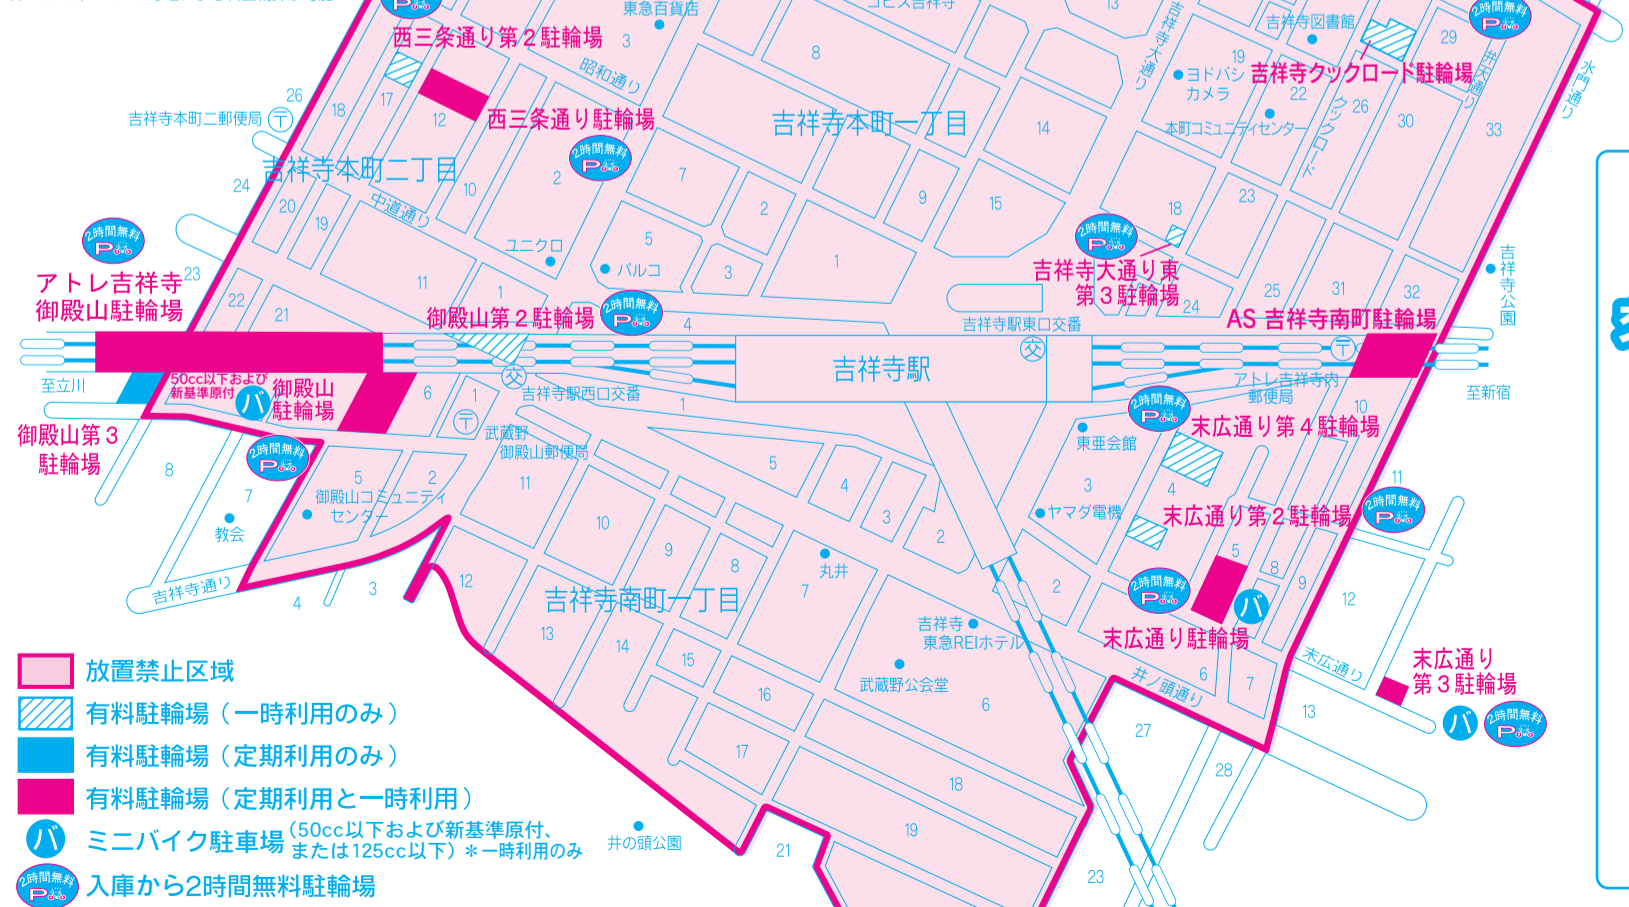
東急百貨店
コピス吉祥寺
西三条通り第２駐輪場
3
昭和通り
西三条通り駐輪場
2時間無料
吉祥寺本町一丁目
吉祥寺大通り
吉祥寺図書館
ヨドバシカメラ
吉祥寺クックロード駐輪場
井ノ頭通り
水門通り
本町コミュニティセンター
クックロード
吉祥寺本町二郵便局
吉祥寺本町二丁目
中道通り
ユニクロ
パルコ
アトレ吉祥寺御殿山駐輪場
御殿山第２駐輪場
吉祥寺大通り東第３駐輪場
吉祥寺駅東口交番
AS 吉祥寺南町駐輪場
吉祥寺公園
吉祥寺駅
至立川
50cc以下および新基準原付
バ
御殿山駐輪場
吉祥寺駅西口交番
アトレ吉祥寺内郵便局
至新宿
御殿山第３駐輪場
武蔵野御殿山郵便局
末広通り第４駐輪場
東亜会館
御殿山コミュニティセンター
教会
ヤマダ電機
末広通り第２駐輪場
吉祥寺通り
丸井
吉祥寺南町一丁目
吉祥寺東急REIホテル
末広通り駐輪場
末広通り
末広通り第３駐輪場
武蔵野公会堂
井ノ頭通り
井の頭公園
放置禁止区域
有料駐輪場（一時利用のみ）
有料駐輪場（定期利用のみ）
有料駐輪場（定期利用と一時利用）
ミニバイク駐車場（50cc以下および新基準原付、または125cc以下）＊一時利用のみ
入庫から2時間無料駐輪場